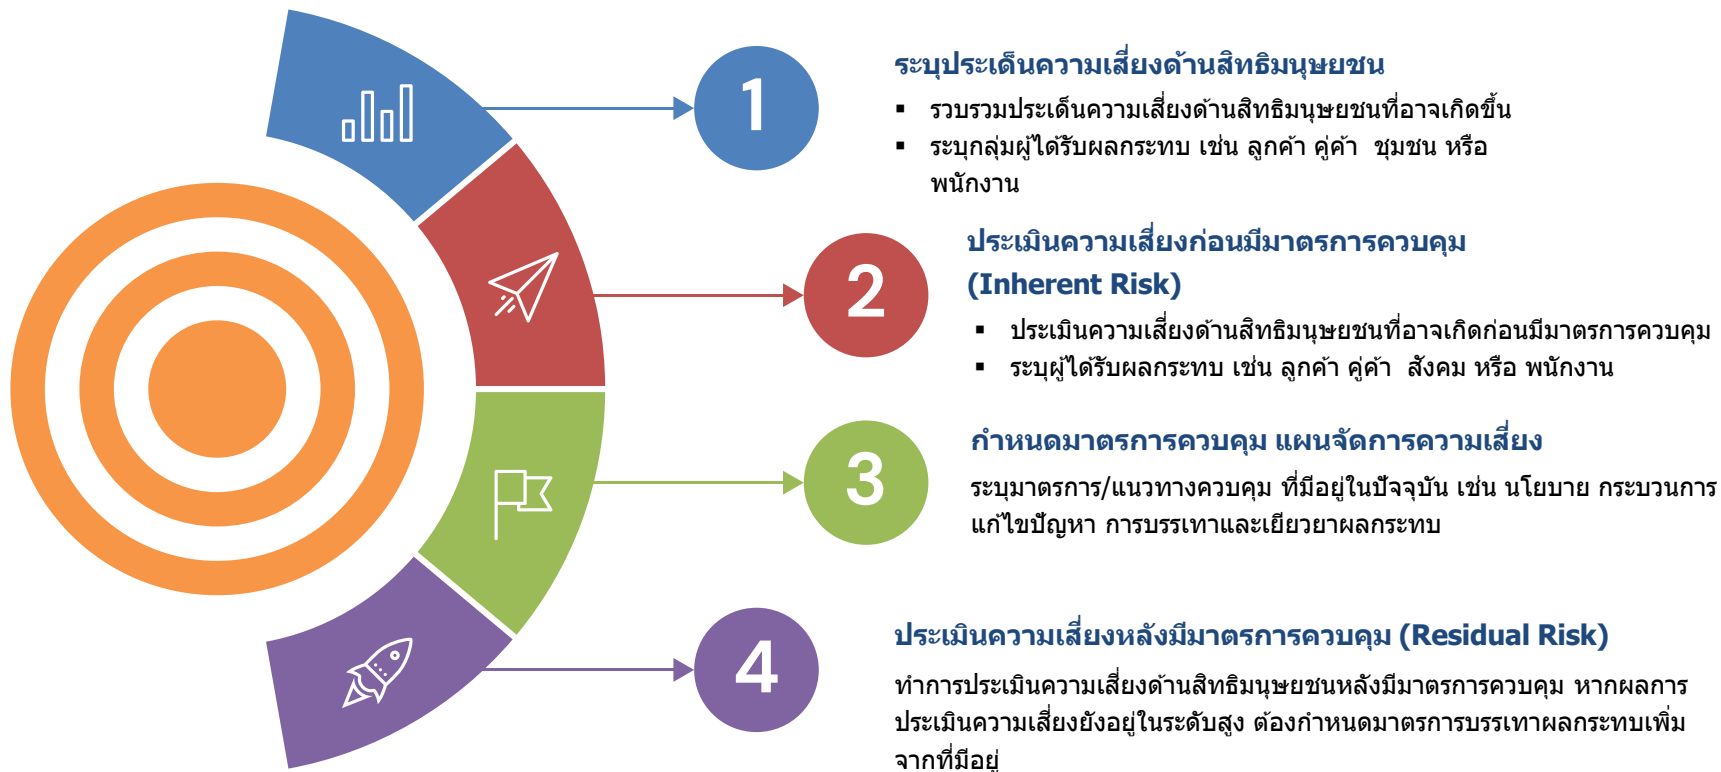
1

ระบุประเด็นความเสี่ยงด้านสิทธิมนุษยชน

- รวบรวมประเด็นความเสี่ยงด้านสิทธิมนุษยชนที่อาจเกิดขึ้น
- ระบุกลุ่มผู้ได้รับผลกระทบ เช่น ลูกค้า คู่ค้า ชุมชน หรือ พนักงาน

2

ประเมินความเสี่ยงก่อนมีมาตรการควบคุม (Inherent Risk)

- ประเมินความเสี่ยงด้านสิทธิมนุษยชนที่อาจเกิดก่อนมีมาตรการควบคุม
- ระบุผู้ได้รับผลกระทบ เช่น ลูกค้า คู่ค้า สังคม หรือ พนักงาน

3

กำหนดมาตรการควบคุม แผนจัดการความเสี่ยง

ระบุมาตรการ/แนวทางควบคุม ที่มีอยู่ในปัจจุบัน เช่น นโยบาย กระบวนการ แก้ไขปัญหา การบรรเทาและเยียวยาผลกระทบ

4

ประเมินความเสี่ยงหลังมีมาตรการควบคุม (Residual Risk)

ทำการประเมินความเสี่ยงด้านสิทธิมนุษยชนหลังมีมาตรการควบคุม หากผลการประเมินความเสี่ยงยังอยู่ในระดับสูง ต้องกำหนดมาตรการบรรเทาผลกระทบเพิ่มจากที่มีอยู่